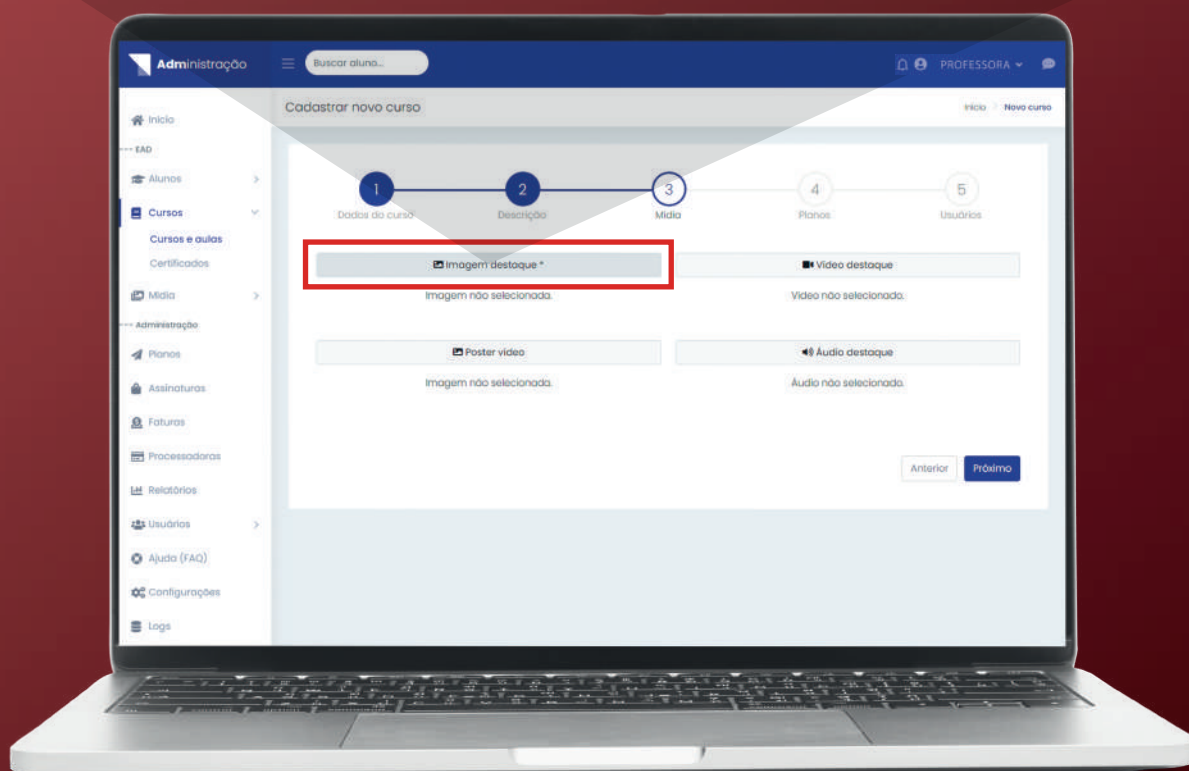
Administração

Buscar aluno...

PROFESSORA

Cadastrar novo curso

Início / Novo curso

Início

EAD

Alunos

Cursos

Cursos e aulas

Certificados

Mídia

Administração

Planos

Assinaturas

Faturas

Processadoras

Relatórios

Usuários

Ajuda (FAQ)

Configurações

Logs

1 Dados do curso

2 Descrição

3 Mídia

4 Planos

5 Usuários

Imagem destaque *

Imagem não selecionada.

Vídeo destaque

Vídeo não selecionado.

Poster vídeo

Imagem não selecionada.

Áudio destaque

Áudio não selecionado.

Anterior

Próximo